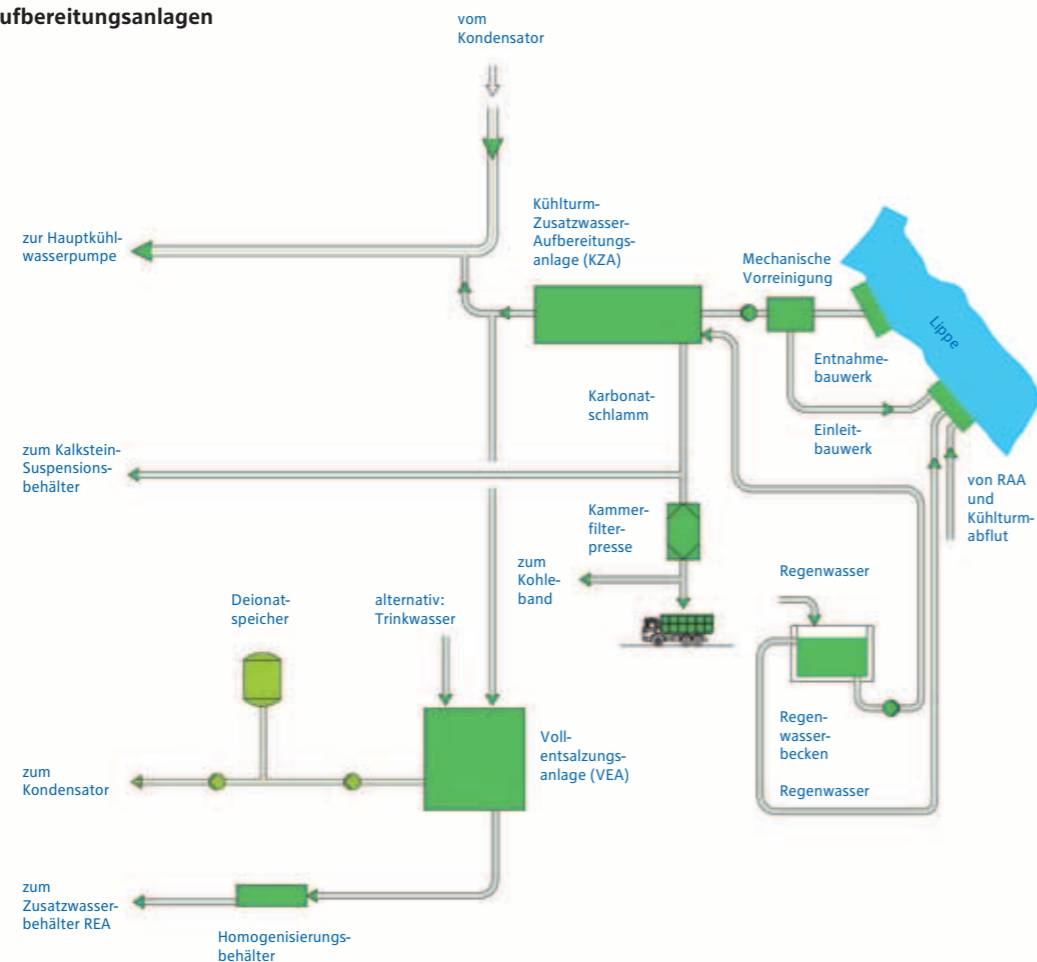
ufbereitungsanlagen

vom Kondensator

zur Hauptkühlwasserpumpe

Kühlturm-Zusatzwasser-Aufbereitungsanlage (KZA)

Mechanische Vorreinigung

Lippe

Entnahmebauwerk

Karbonatschlamm

Einleitbauwerk

zum Kalkstein-Suspensionsbehälter

von RAA und Kühlturmabflut

Kammerfilterpresse

zum Kohleband

Regenwasser

Deionatspeicher

alternativ: Trinkwasser

Regenwasserbecken

zum Kondensator

Vollentsalzungsanlage (VEA)

Regenwasser

zum Zusatzwasserbehälter REA

Homogenisierungsbehälter